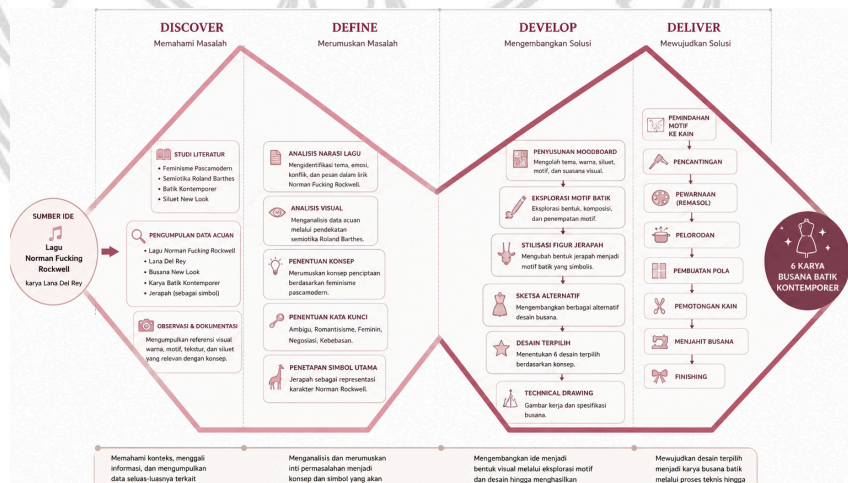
DISCOVER
Memahami Masalah

DEFINE
Merumuskan Masalah

DEVELOP
Mengembangkan Solusi

DELIVER
Mewujudkan Solusi

SUMBER IDE
Lagu
Norman Fucking Rockwell
karya Lana Del Rey

STUDI LITERATUR
• Feminisme Pascamodern
• Semiotika Roland Barthes
• Batik Kontemporer
• Siluet New Look

PENGUMPULAN DATA ACUAN
• Lagu Norman Fucking Rockwell
• Lana Del Rey
• Busana New Look
• Karya Batik Kontemporer
• Jerapah (sebagai simbol)

OBSERVASI & DOKUMENTASI
Mengumpulkan referensi visual warna, motif, tekstur, dan siluet yang relevan dengan konsep.

ANALISIS NARASI LAGU
Mengidentifikasi tema, emosi, konflik, dan pesan dalam lirik Norman Fucking Rockwell.

ANALISIS VISUAL
Menganalisis data acuan melalui pendekatan semiotika Roland Barthes.

PENENTUAN KONSEP
Merumuskan konsep penciptaan berdasarkan feminisme pascamodern.

PENENTUAN KATA KUNCI
Ambigu, Romantisisme, Feminin, Negosiasi, Kebebasan.

PENETAPAN SIMBOL UTAMA
Jerapah sebagai representasi karakter Norman Rockwell.

PENYUSUNAN MOODBOARD
Mengolah tema, warna, siluet, motif, dan suasana visual.

EKSPLORASI MOTIF BATIK
Eksplorasi bentuk, komposisi, dan penempatan motif.

STILISASI FIGUR JERAPAH
Mengubah bentuk jerapah menjadi motif batik yang simbolis.

SKETSA ALTERNATIF
Mengembangkan berbagai alternatif desain busana.

DESAIN TERPILIH
Menentukan 6 desain terpilih berdasarkan konsep.

TECHNICAL DRAWING
Gambar kerja dan spesifikasi busana.

PEMINDAHAN MOTIF KE KAIN

PENCANTINGAN

PEWARNAAN (REMASOL)

PELORODAN

PEMBUATAN POLA

PEMOTONGAN KAIN

MENJAHIT BUSANA

FINISHING

6 KARYA BUSANA BATIK KONTEMPORER

Memahami konteks, menggali informasi, dan mengumpulkan data seluas-luasnya terkait

Menganalisis dan merumuskan inti permasalahan menjadi konsep dan simbol yang akan

Mengembangkan ide menjadi bentuk visual melalui eksplorasi motif dan desain hingga menghasilkan

Mewujudkan desain terpilih menjadi karya busana batik melalui proses teknis hingga